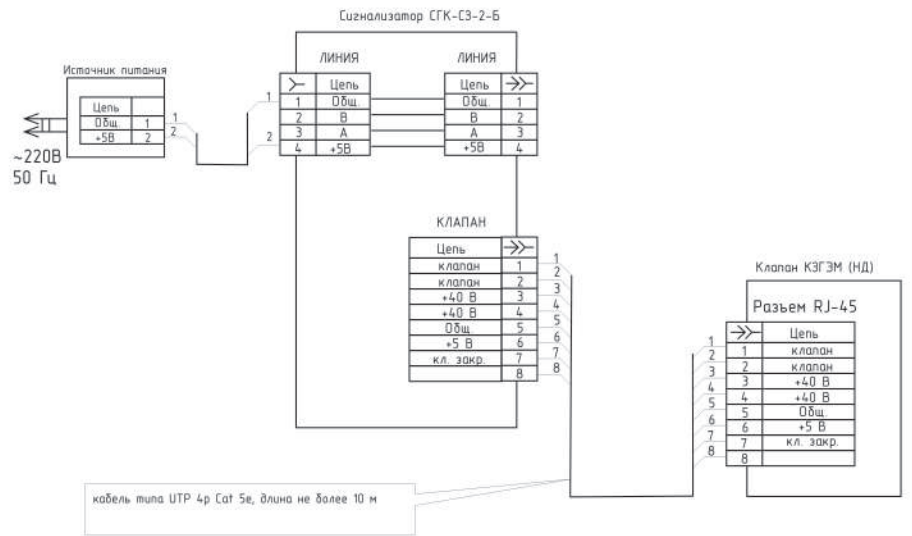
Сигнализатор СГК-СЗ-2-Б

Источник питания

| Цепь | |
|---|---|
| Общ. | 1 |
| +5В | 2 |

1
2

~220В
50 Гц

ЛИНИЯ

| ⤙ | Цепь |
|---|---|
| 1 | Общ. |
| 2 | B |
| 3 | A |
| 4 | +5В |

1
2

ЛИНИЯ

| Цепь | ⤚ |
|---|---|
| Общ. | 1 |
| B | 2 |
| A | 3 |
| +5В | 4 |

КЛАПАН

| Цепь | ⤚ |
|---|---|
| клапан | 1 |
| клапан | 2 |
| +40 В | 3 |
| +40 В | 4 |
| Общ. | 5 |
| +5 В | 6 |
| кл. закр. | 7 |
| | 8 |

1
2
3
4
5
6
7
8

Клапан КЗГЭМ (НД)

Разъем RJ-45

| ⤚ | Цепь |
|---|---|
| 1 | клапан |
| 2 | клапан |
| 3 | +40 В |
| 4 | +40 В |
| 5 | Общ. |
| 6 | +5 В |
| 7 | кл. закр. |
| 8 | |

1
2
3
4
5
6
7
8

кабель типа UTP 4р Cat 5е, длина не более 10 м